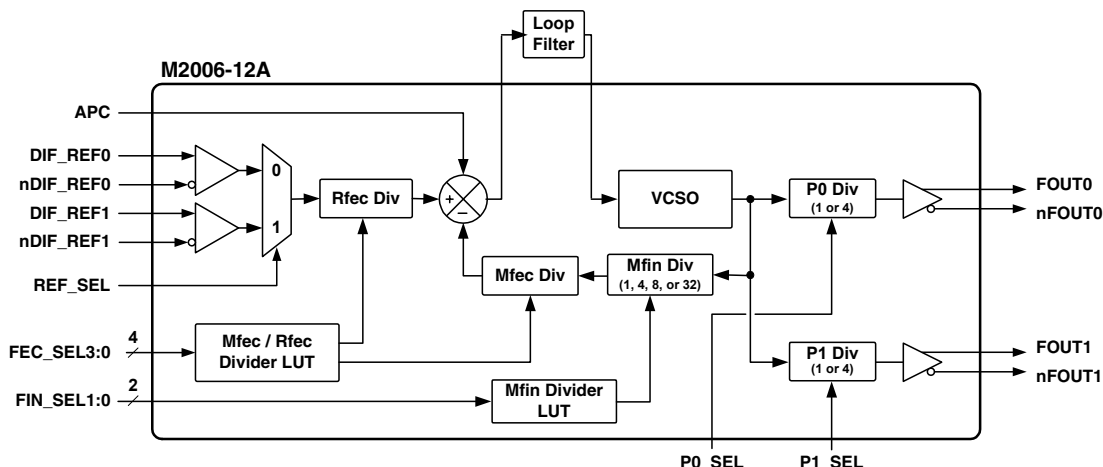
Loop Filter

M2006-12A

APC

DIF_REF0

nDIF_REF0

DIF_REF1

nDIF_REF1

REF_SEL

0

1

Rfec Div

+

–

VCSO

P0 Div
(1 or 4)

FOUT0

nFOUT0

Mfec Div

Mfin Div
(1, 4, 8, or 32)

4

FEC_SEL3:0

Mfec / Rfec Divider LUT

2

FIN_SEL1:0

Mfin Divider LUT

P1 Div
(1 or 4)

FOUT1

nFOUT1

P0_SEL

P1_SEL